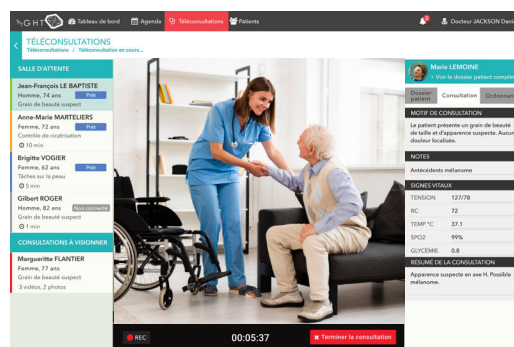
GHT Tableau de bord Agenda Téléconsultations Patients

1 Docteur JACKSON Dani

TÉLÉCONSULTATIONS
Téléconsultations / Téléconsultation en cours...

SALLE D'ATTENTE

Jean-François LE BAPTISTE
Homme, 74 ans Prêt
Grain de beauté suspect

Anne-Marie MARTELIERS
Femme, 72 ans Prêt
Contrôle de cicatrisation
10 min

Brigitte VOGIER
Femme, 62 ans Prêt
Tâches sur la peau
5 min

Gilbert ROGER
Homme, 82 ans Non connecté
Grain de beauté suspect
1 min

CONSULTATIONS À VISIONNER

Marguerite FLANTIER
Femme, 77 ans
Grain de beauté suspect
3 vidéos, 2 photos

REC 00:05:37 Terminer la consultation

Marie LEMOINE
› Voir le dossier patient complet

Dossier patient Consultation Ordonnan

MOTIF DE CONSULTATION
Le patient présente un grain de beauté de taille et d'apparence suspecte. Aucune douleur localisée.

NOTES
Antécédents mélanome

SIGNES VITAUX
| TENSION | 127/78 |
|---|---|
| RC | 72 |
| TEMP °C | 37.1 |
| SPO2 | 99% |
| GLYCÉMIE | 0.8 |

RÉSUMÉ DE LA CONSULTATION
Apparence suspecte en axe H. Possible mélanome.